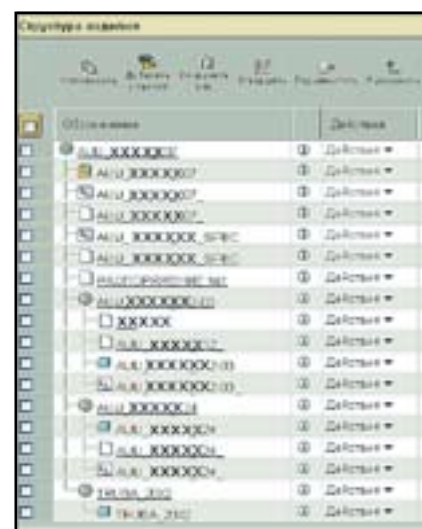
Структура изделия

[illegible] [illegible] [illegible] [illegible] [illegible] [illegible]

| Обозначение | | Действия |
|---|---|---|
| AUU_XXXXXX07 | ⓘ | Действия ▾ |
| AUU_XXXXXX07 | ⓘ | Действия ▾ |
| AUU_XXXXXX07_ | ⓘ | Действия ▾ |
| AUU_XXXXXX07_ | ⓘ | Действия ▾ |
| AUU_XXXXXX_SPEC | ⓘ | Действия ▾ |
| AUU_XXXXXX_SPEC | ⓘ | Действия ▾ |
| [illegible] | ⓘ | Действия ▾ |
| AUU_XXXXXX2-03 | ⓘ | Действия ▾ |
| XXXXXX | ⓘ | Действия ▾ |
| AUU_XXXXXX2_ | ⓘ | Действия ▾ |
| AUU_XXXXXX2-03 | ⓘ | Действия ▾ |
| AUU_XXXXXX2-03_ | ⓘ | Действия ▾ |
| AUU_XXXXXX24 | ⓘ | Действия ▾ |
| AUU_XXXXXX24 | ⓘ | Действия ▾ |
| AUU_XXXXXX24_ | ⓘ | Действия ▾ |
| AUU_XXXXXX24_ | ⓘ | Действия ▾ |
| TRUBA_202 | ⓘ | Действия ▾ |
| TRUBA_202 | ⓘ | Действия ▾ |